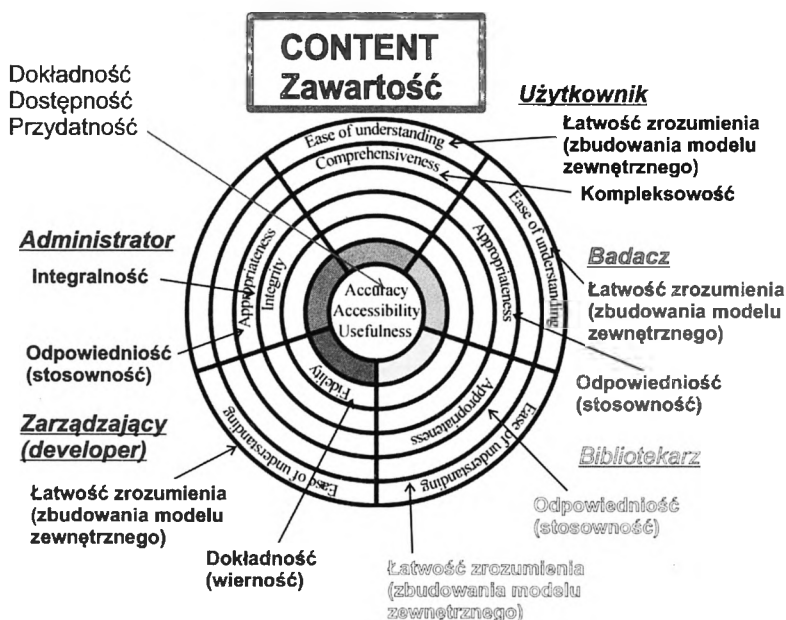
CONTENT
Zawartość

Dokładność
Dostępność
Przydatność

Użytkownik

Łatwość zrozumienia (zbudowania modelu zewnętrznego)

Kompleksowość

Administrator

Integralność

Odpowiedniość (stosowność)

Badacz

Łatwość zrozumienia (zbudowania modelu zewnętrznego)

Odpowiedniość (stosowność)

Zarządzający (developer)

Łatwość zrozumienia (zbudowania modelu zewnętrznego)

Dokładność (wierność)

Bibliotekarz

Odpowiedniość (stosowność)

Łatwość zrozumienia (zbudowania modelu zewnętrznego)

Ease of understanding
Comprehensiveness
Ease of understanding
Appropriateness
Appropriateness
Integrity
Accuracy
Accessibility
Usefulness
Fidelity
Appropriateness
Ease of understanding
Ease of understanding
Ease of understanding